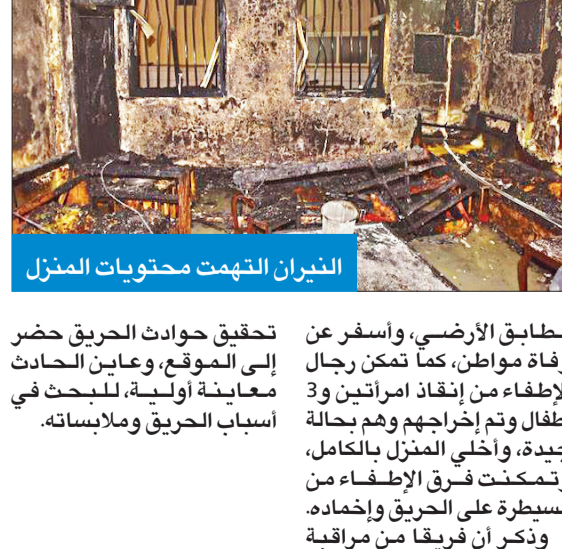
النيران التهمت محتويات المنزل

طابق الأرضي، وأسفر عن وفاة مواطن، كما تمكن رجال الإطفاء من إنقاذ امرأتين و3 أطفال وتم إخراجهم وهم بحالة جيدة، وأخلي المنزل بالكامل، وتمكنت فرق الإطفاء من السيطرة على الحريق وإخماده.

وذكر أن فريقا من مراقبة تحقيق حوادث الحريق حضر إلى الموقع، وعاين الحادث معاينة أولية، للبحث في أسباب الحريق وملابساته.